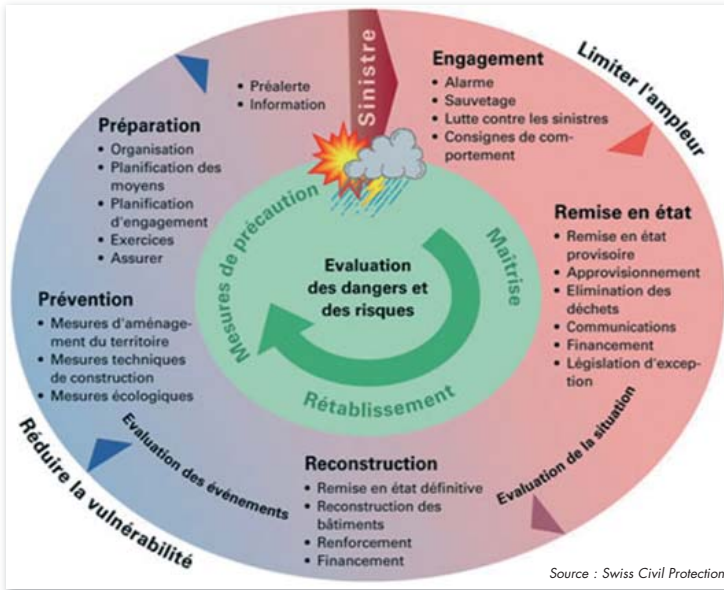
Sinistre

• Préalerte
• Information

Engagement
• Alarme
• Sauvetage
• Lutte contre les sinistres
• Consignes de comportement

Limiter l'ampleur

Préparation
• Organisation
• Planification des moyens
• Planification d'engagement
• Exercices
• Assurer

Remise en état
• Remise en état provisoire
• Approvisionnement
• Elimination des déchets
• Communications
• Financement
• Législation d'exception

Mesures de précaution

Maitrise

Evaluation des dangers et des risques

Rétablissement

Prévention
• Mesures d'aménagement du territoire
• Mesures techniques de construction
• Mesures écologiques

Evaluation des événements

Evaluation de la situation

Réduire la vulnérabilité

Reconstruction
• Remise en état définitive
• Reconstruction des bâtiments
• Renforcement
• Financement

Source : Swiss Civil Protection